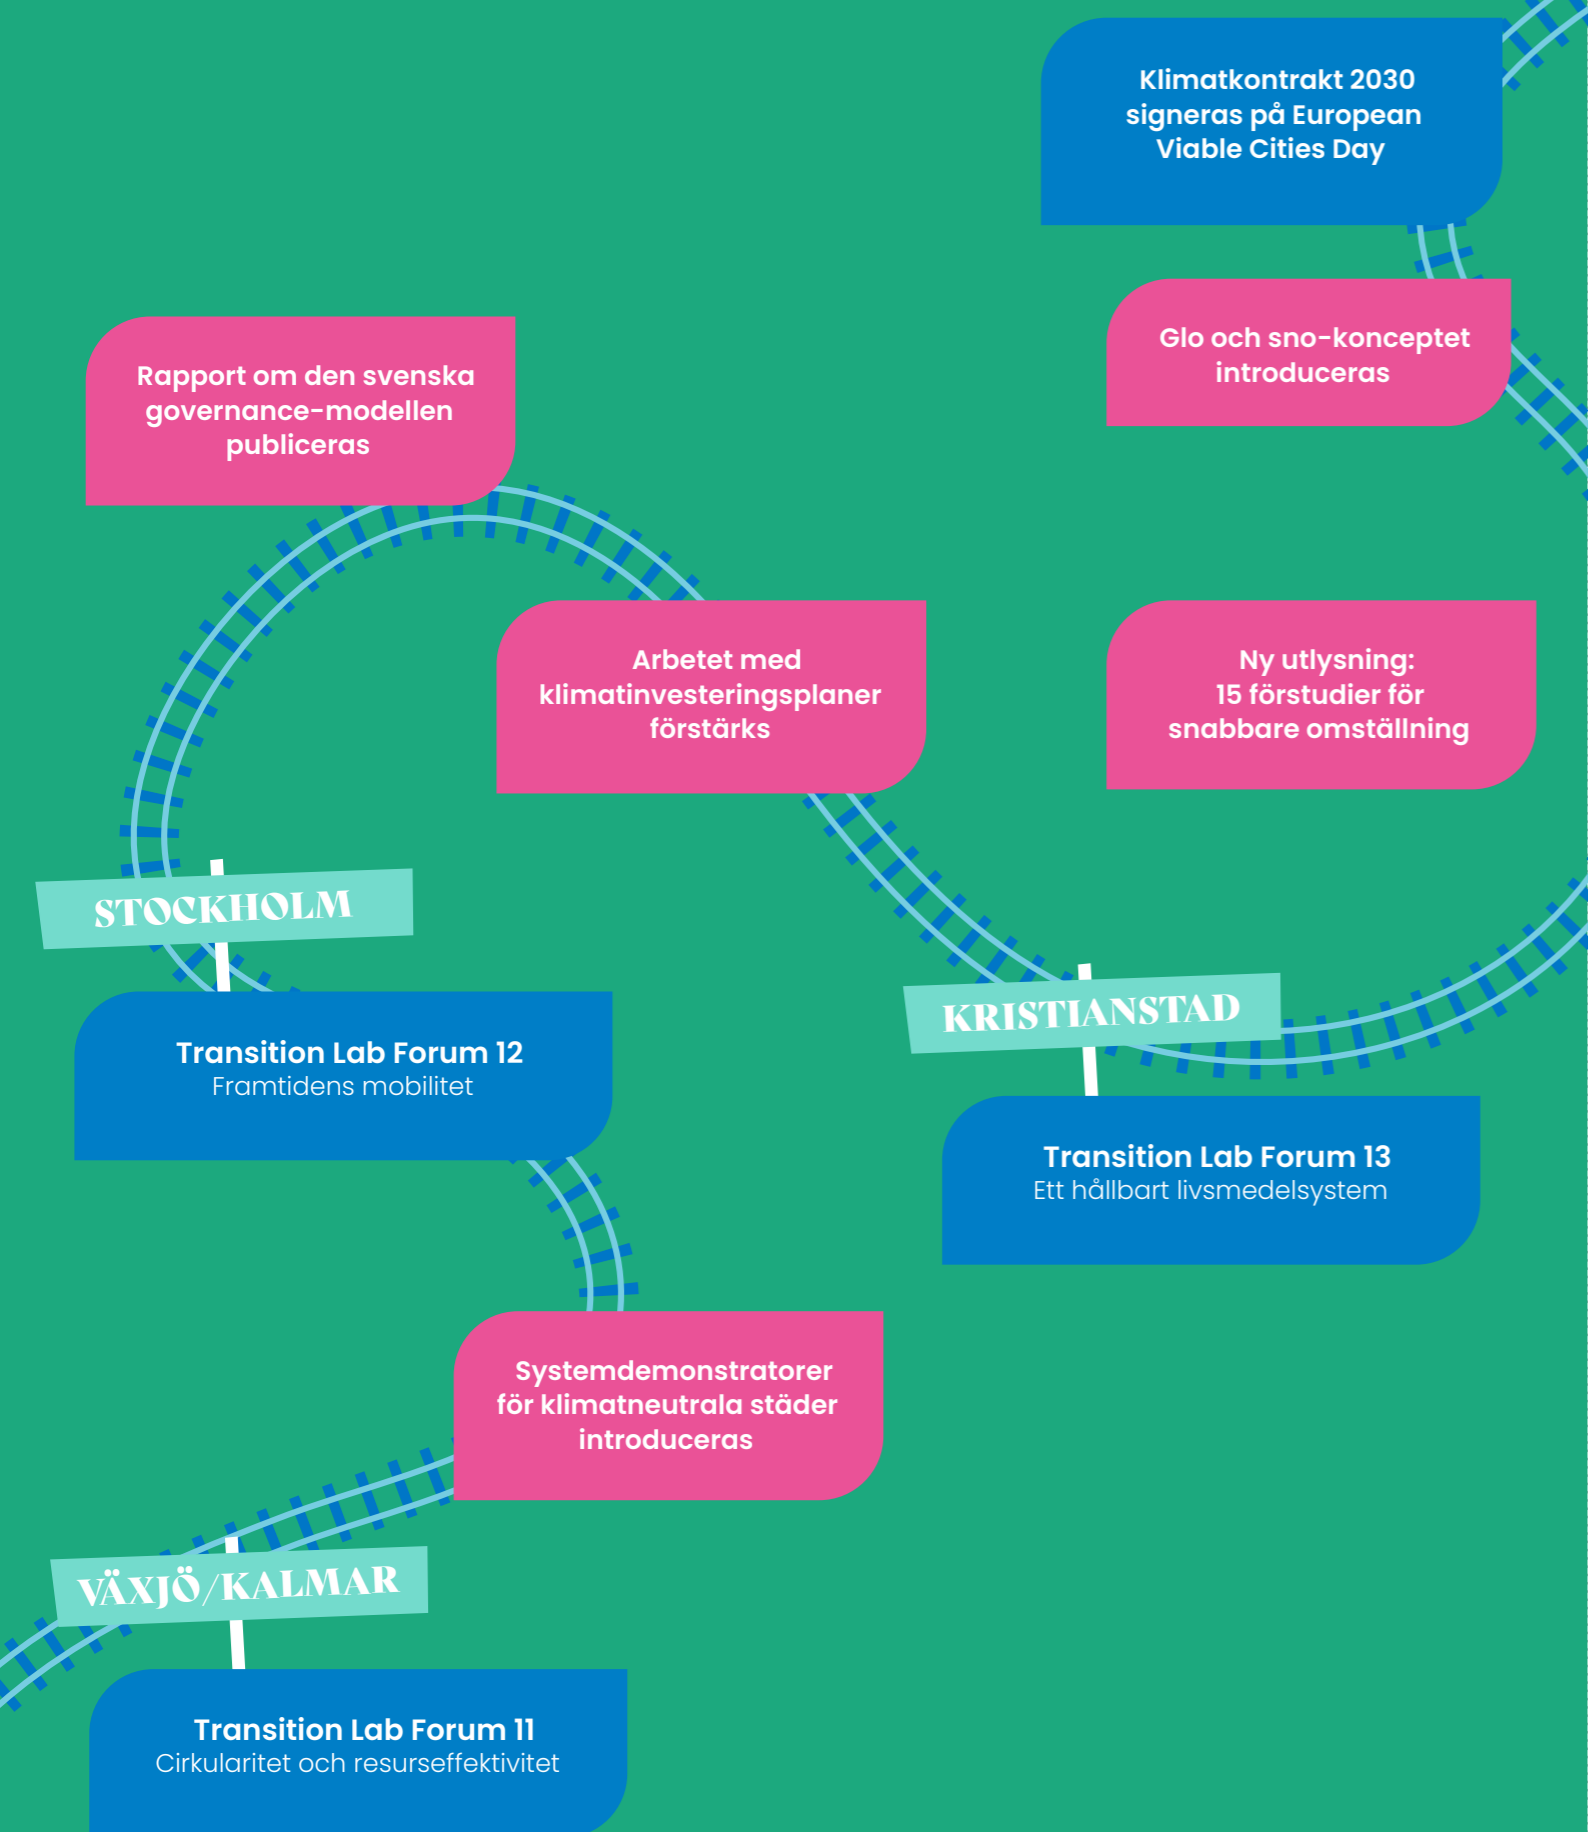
Klimatkontrakt 2030 signeras på European Viable Cities Day

Glo och sno-konceptet introduceras

Rapport om den svenska governance-modellen publiceras

Arbetet med klimatinvesteringsplaner förstärks

Ny utlysning: 15 förstudier för snabbare omställning

STOCKHOLM

Transition Lab Forum 12
Framtidens mobilitet

KRISTIANSTAD

Transition Lab Forum 13
Ett hållbart livsmedelsystem

Systemdemonstratorer för klimatneutrala städer introduceras

VÄXJÖ/KALMAR

Transition Lab Forum 11
Cirkularitet och resurseffektivitet